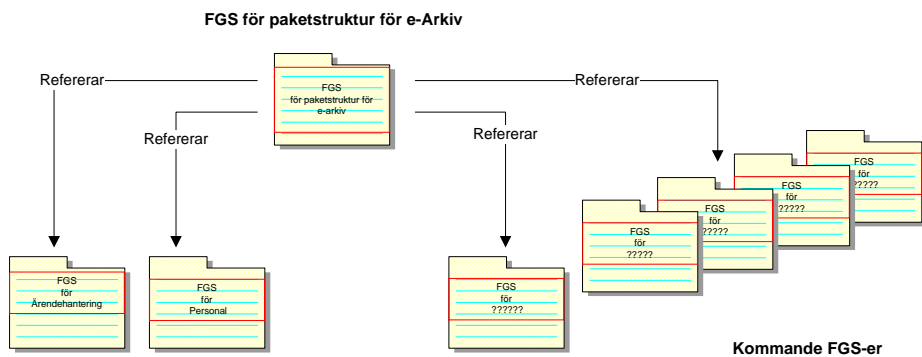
FGS för paketstruktur för e-Arkiv

Refererar

FGS för paketstruktur för e-arkiv

Refererar

Refererar

Refererar

FGS för Ärendehantering

FGS för Personal

FGS för ??????

FGS för ?????

FGS för ?????

FGS för ?????

FGS för ?????

Kommande FGS-er